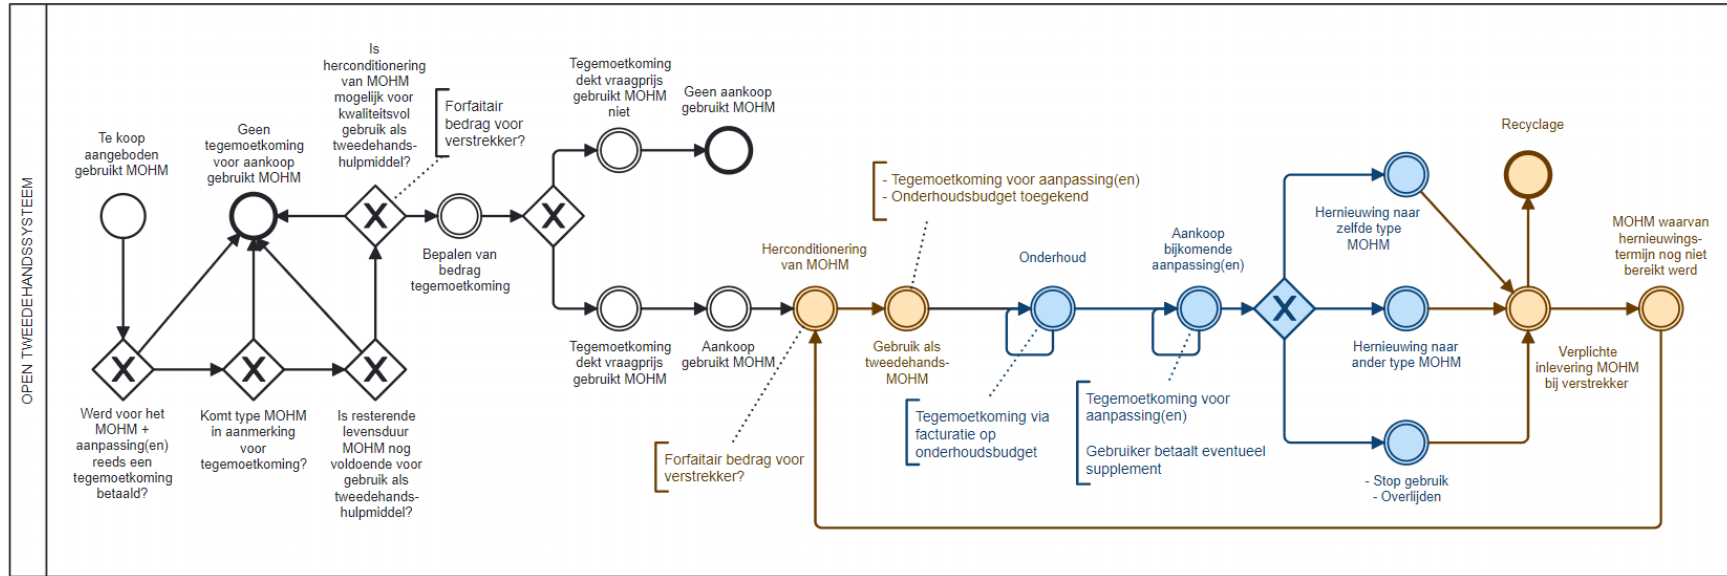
OPEN TWEEDEHANDSSYSTEEM

Te koop aangeboden gebruikt MOHM

Geen tegemoetkoming voor aankoop gebruikt MOHM

Is herconditionering van MOHM mogelijk voor kwaliteitsvol gebruik als tweedehands-hulpmiddel?

Forfaitair bedrag voor verstrekker?

Bepalen van bedrag tegemoetkoming

Tegemoetkoming dekt vraagprijs gebruikt MOHM niet

Geen aankoop gebruikt MOHM

Tegemoetkoming dekt vraagprijs gebruikt MOHM

Aankoop gebruikt MOHM

Werd voor het MOHM + aanpassing(en) reeds een tegemoetkoming betaald?

Komt type MOHM in aanmerking voor tegemoetkoming?

Is resterende levensduur MOHM nog voldoende voor gebruik als tweedehands-hulpmiddel?

Herconditionering van MOHM

Forfaitair bedrag voor verstrekker?

- Tegemoetkoming voor aanpassing(en)
- Onderhoudsbudget toegekend

Gebruik als tweedehands-MOHM

Onderhoud

Tegemoetkoming via facturatie op onderhoudsbudget

Aankoop bijkomende aanpassing(en)

Tegemoetkoming voor aanpassing(en)

Gebruiker betaalt eventueel supplement

Hernieuwing naar zelfde type MOHM

Hernieuwing naar ander type MOHM

- Stop gebruik
- Overlijden

Recyclage

Verplichte inlevering MOHM bij verstrekker

MOHM waarvan hernieuwings-termijn nog niet bereikt werd